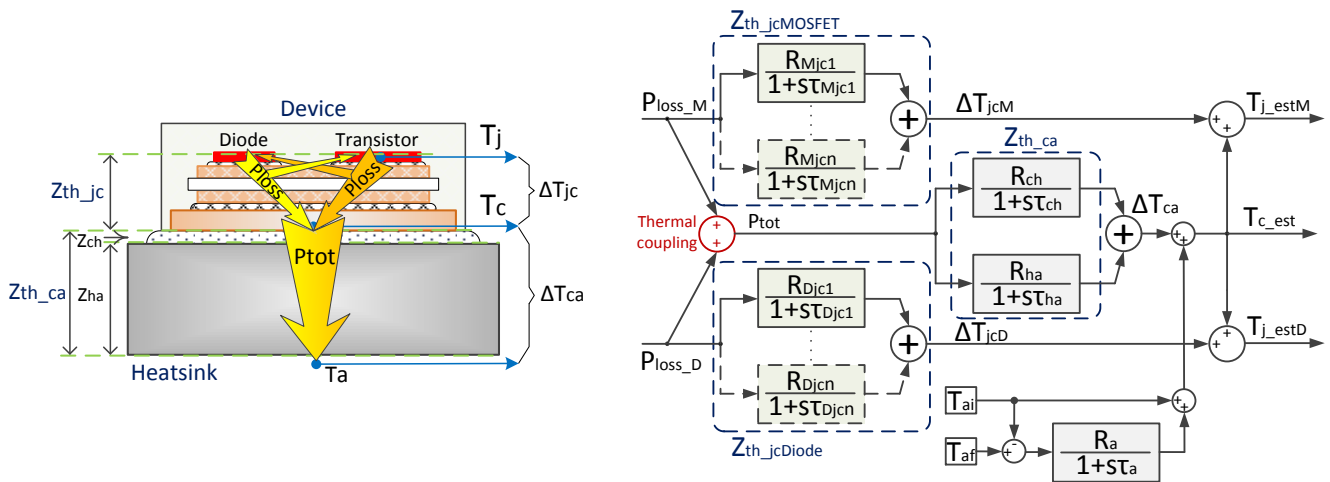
Device

Diode

Transistor

Ploss

Ploss

Tj

Zth_jc

ΔTjc

Tc

Zch

Ptot

Zth_ca

Zha

ΔTca

Heatsink

Ta

Zth_jcMOSFET

$\frac{R_{Mjc1}}{1+s\tau_{Mjc1}}$

Ploss_M

$\frac{R_{Mjcn}}{1+s\tau_{Mjcn}}$

ΔTjcM

Tj_estM

Zth_ca

$\frac{R_{ch}}{1+s\tau_{ch}}$

ΔTca

Thermal coupling

Ptot

Tc_est

$\frac{R_{ha}}{1+s\tau_{ha}}$

$\frac{R_{Djc1}}{1+s\tau_{Djc1}}$

ΔTjcD

Tj_estD

Ploss_D

$\frac{R_{Djcn}}{1+s\tau_{Djcn}}$

Tai

Taf

$\frac{R_{a}}{1+s\tau_{a}}$

Zth_jcDiode